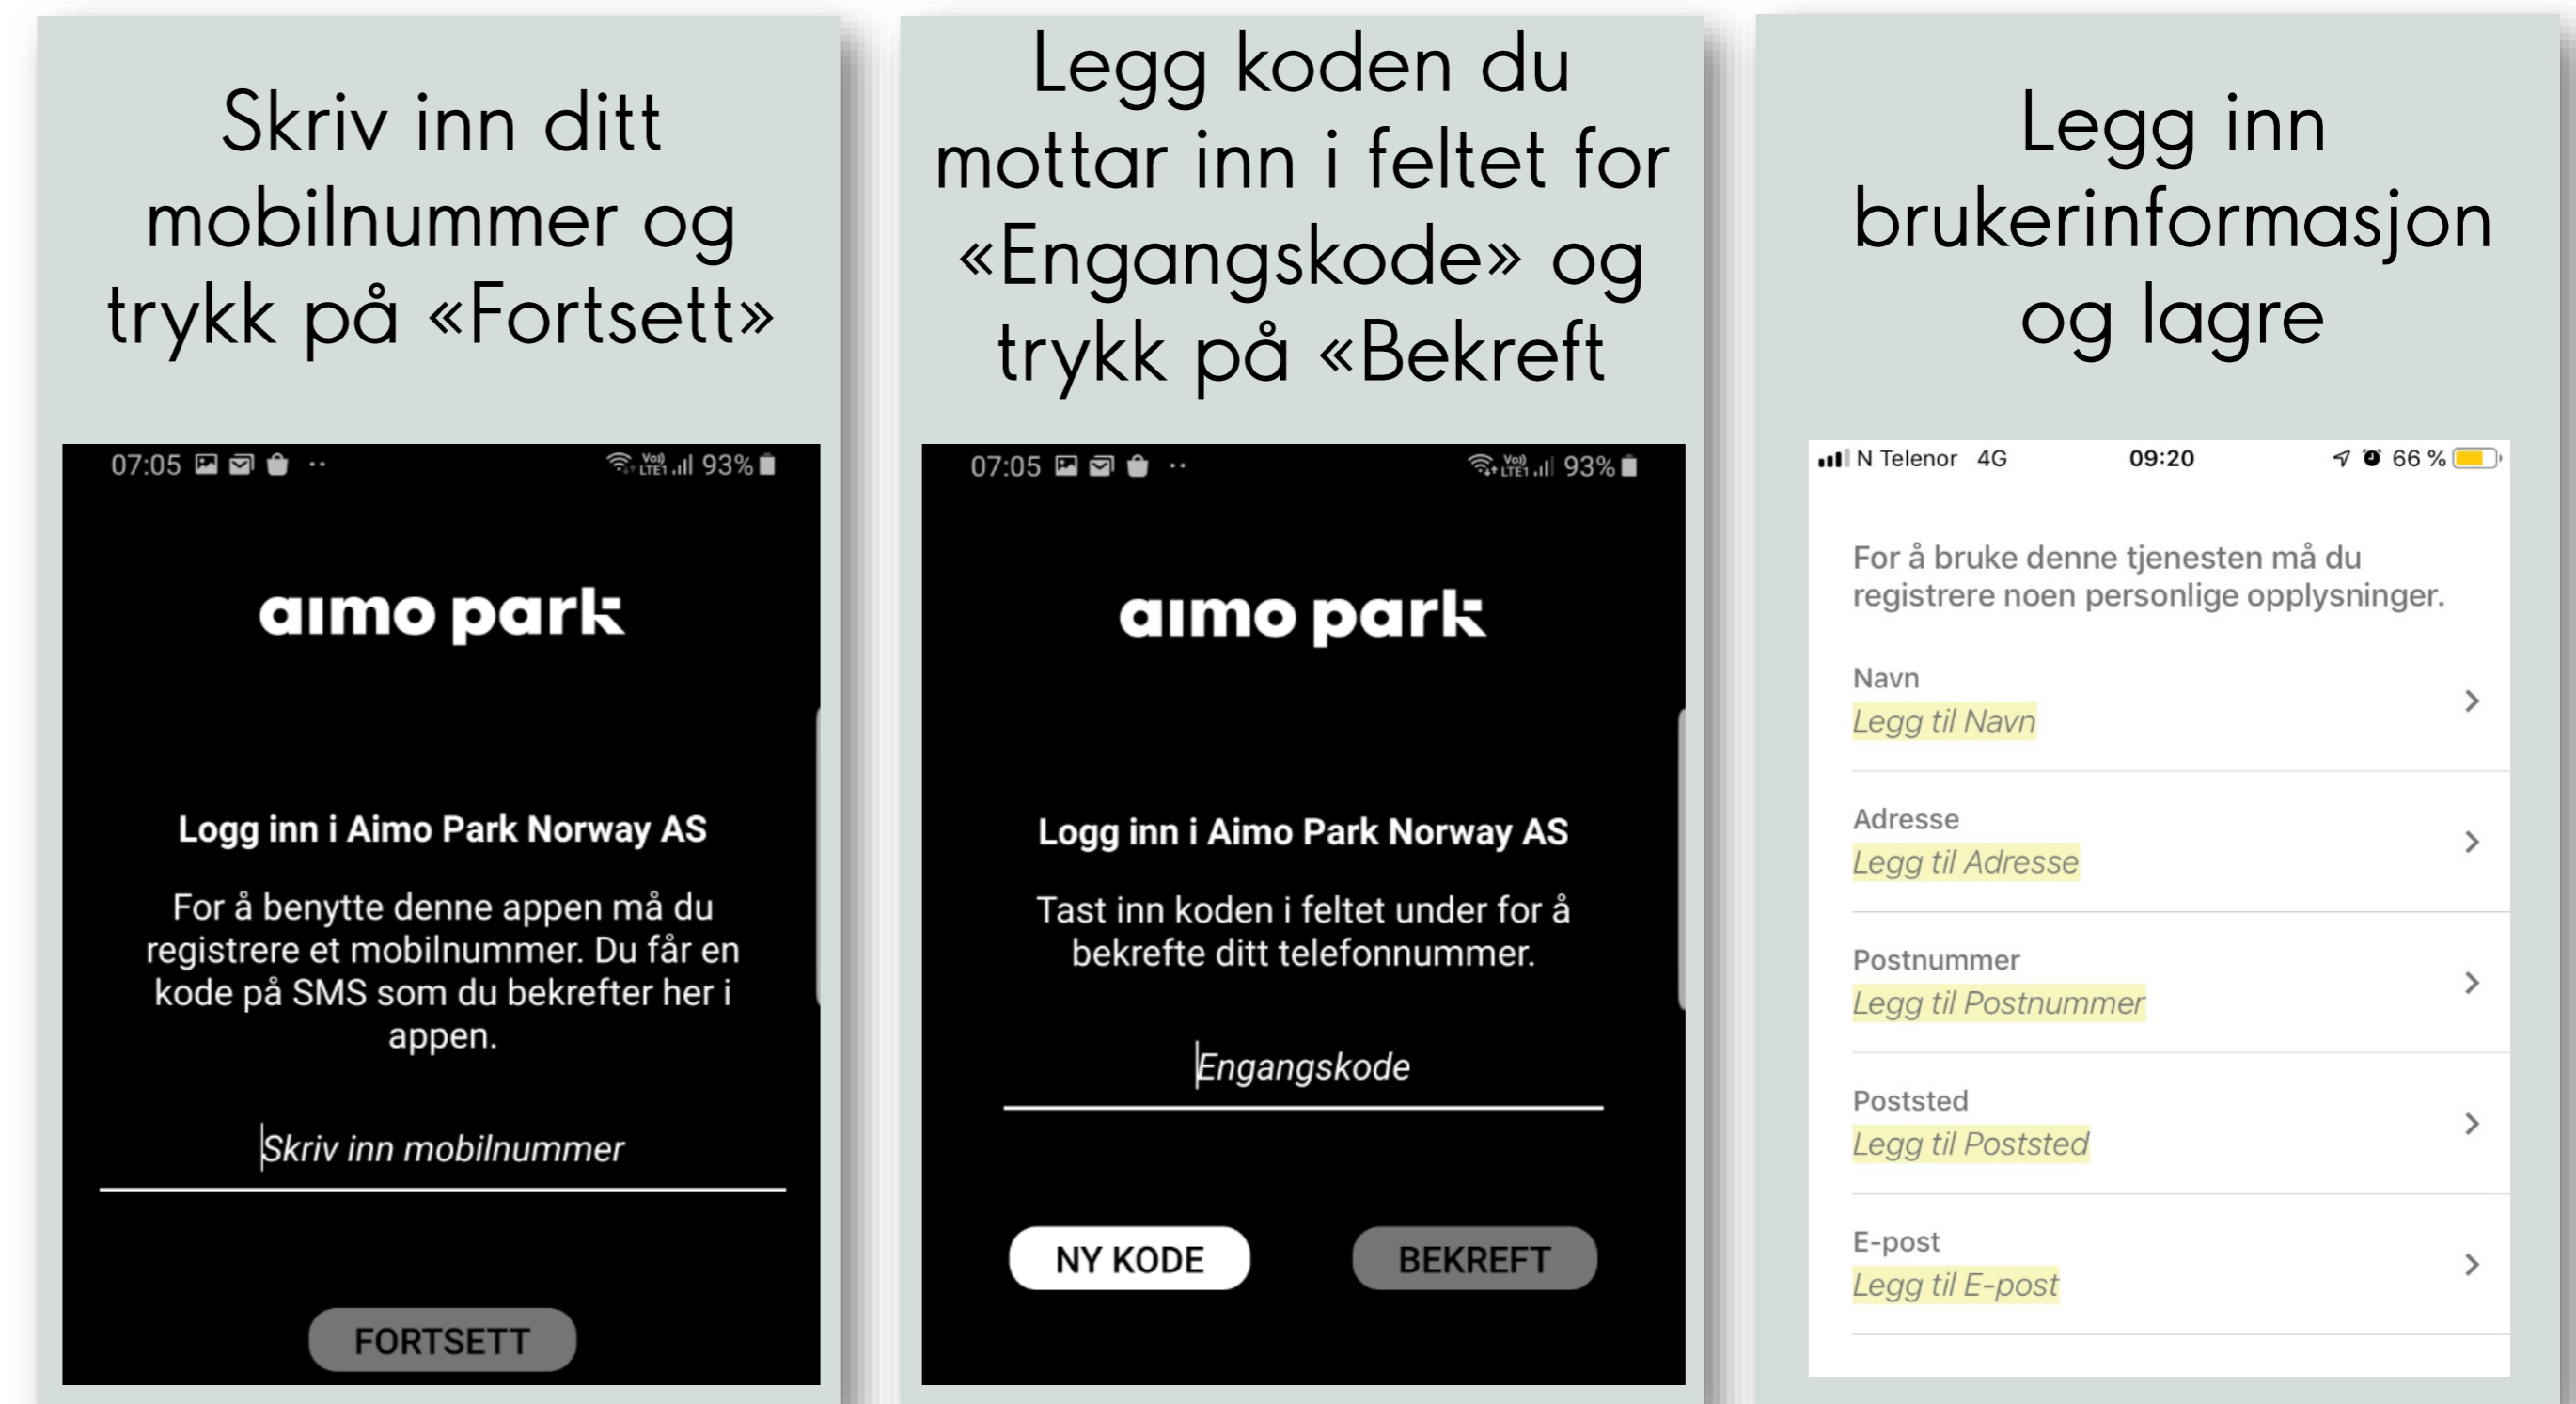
Skriv inn ditt mobilnummer og trykk på «Fortsett»

07:05 93%

aimo park

Logg inn i Aimo Park Norway AS

For å benytte denne appen må du registrere et mobilnummer. Du får en kode på SMS som du bekrefter her i appen.

Skriv inn mobilnummer

FORTSETT

Legg koden du mottar inn i feltet for «Engangskode» og trykk på «Bekreft

07:05 93%

aimo park

Logg inn i Aimo Park Norway AS

Tast inn koden i feltet under for å bekrefte ditt telefonnummer.

Engangskode

NY KODE

BEKREFT

Legg inn brukerinformasjon og lagre

N Telenor 4G 09:20 66 %

For å bruke denne tjenesten må du registrere noen personlige opplysninger.

Navn
Legg til Navn

Adresse
Legg til Adresse

Postnummer
Legg til Postnummer

Poststed
Legg til Poststed

E-post
Legg til E-post